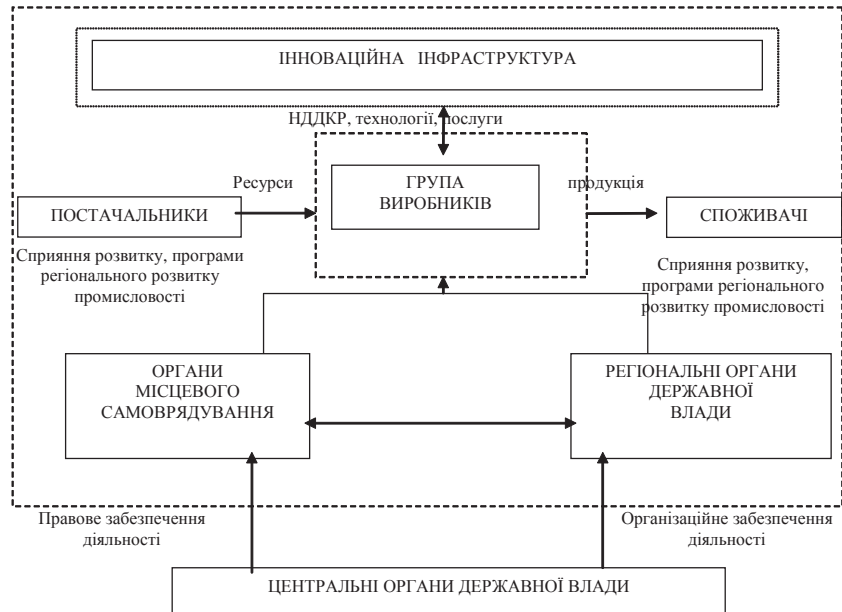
ІННОВАЦІЙНА ІНФРАСТРУКТУРА

НДДКР, технології, послуги

Ресурси

ПОСТАЧАЛЬНИКИ

ГРУПА ВИРОБНИКІВ

продукція

СПОЖИВАЧІ

Сприяння розвитку, програми регіонального розвитку промисловості

Сприяння розвитку, програми регіонального розвитку промисловості

ОРГАНИ МІСЦЕВОГО САМОВРЯДУВАННЯ

РЕГІОНАЛЬНІ ОРГАНИ ДЕРЖАВНОЇ ВЛАДИ

Правове забезпечення діяльності

Організаційне забезпечення діяльності

ЦЕНТРАЛЬНІ ОРГАНИ ДЕРЖАВНОЇ ВЛАДИ